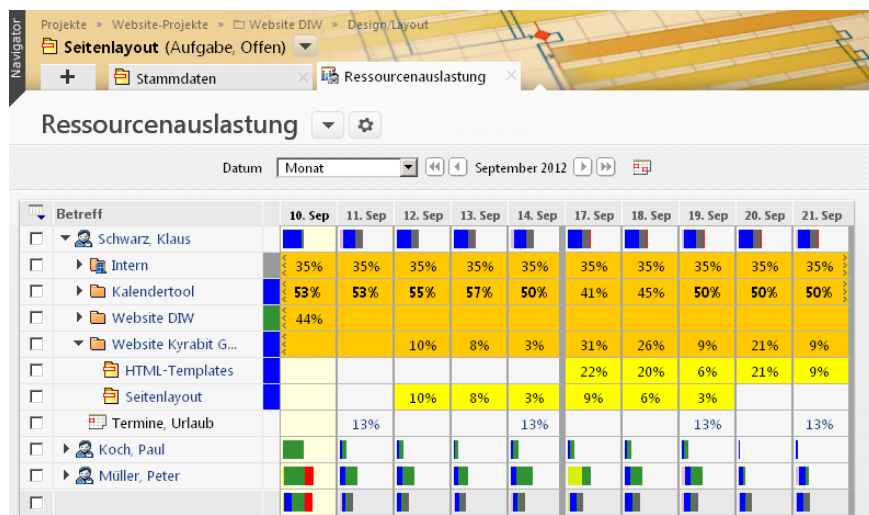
Navigator

Projekte » Website-Projekte » Website DIW » Design/Layout

Seitenlayout (Aufgabe, Offen)

+ Stammdaten × Ressourcenauslastung ×

Ressourcenauslastung

Datum Monat September 2012

| | Betreff | 10. Sep | 11. Sep | 12. Sep | 13. Sep | 14. Sep | 17. Sep | 18. Sep | 19. Sep | 20. Sep | 21. Sep |
|---|---|---|---|---|---|---|---|---|---|---|---|
| ☐ | Schwarz, Klaus | | | | | | | | | | |
| ☐ | Intern | 35% | 35% | 35% | 35% | 35% | 35% | 35% | 35% | 35% | 35% |
| ☐ | Kalendertool | 53% | 53% | 55% | 57% | 50% | 41% | 45% | 50% | 50% | 50% |
| ☐ | Website DIW | 44% | | | | | | | | | |
| ☐ | Website Kyrabit G... | | | 10% | 8% | 3% | 31% | 26% | 9% | 21% | 9% |
| ☐ | HTML-Templates | | | | | | 22% | 20% | 6% | 21% | 9% |
| ☐ | Seitenlayout | | | 10% | 8% | 3% | 9% | 6% | 3% | | |
| ☐ | Termine, Urlaub | | 13% | | | 13% | | | 13% | | 13% |
| ☐ | Koch, Paul | | | | | | | | | | |
| ☐ | Müller, Peter | | | | | | | | | | |
| ☐ | | | | | | | | | | | |